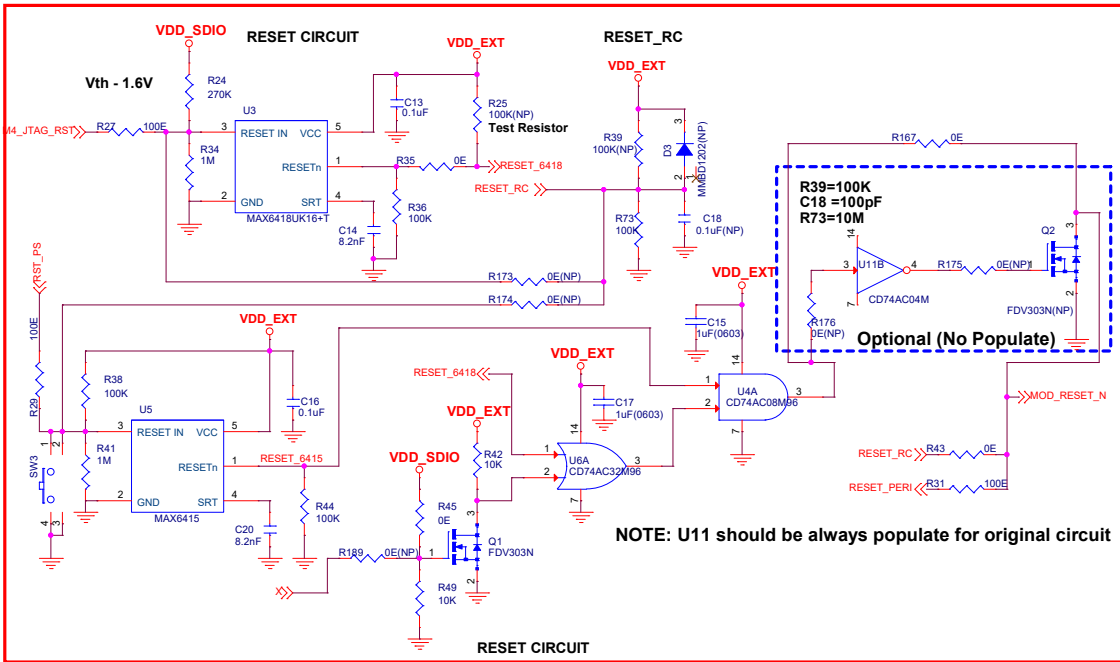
VDD_SDIO
RESET CIRCUIT
VDD_EXT
RESET_RC
Vth - 1.6V
R24
270K
U3
C13
0.1uF
R25
100K(NP)
Test Resistor
VDD_EXT
M4_JTAG_RST
R27
100E
3
RESET IN
VCC
5
R34
1M
RESETn
1
R35
0E
RESET_6418
R39
100K(NP)
D3
MMBD1202(NP)
RESET_RC
2
GND
SRT
4
R36
100K
R73
100K
C18
0.1uF(NP)
MAX6418UK16+T
C14
8.2nF
R167
0E
R39=100K
C18 =100pF
R73=10M
14
U11B
3
4
R175
0E(NP)
Q2
7
CD74AC04M
FDV303N(NP)
R176
0E(NP)
RST_PS
R173
0E(NP)
R174
0E(NP)
VDD_EXT
100E
C15
1uF(0603)
Optional (No Populate)
VDD_EXT
R38
100K
C16
0.1uF
R29
U5
RESET IN
VCC
RESET_6418
VDD_EXT
14
U4A
CD74AC08M96
3
C17
1uF(0603)
MOD_RESET_N
SW3
R41
1M
RESETn
RESET_6415
VDD_EXT
R42
10K
U6A
CD74AC32M96
7
GND
SRT
VDD_SDIO
RESET_RC
R43
0E
MAX6415
R44
100K
R45
0E
RESET_PERI
R31
100E
C20
8.2nF
Q1
FDV303N
NOTE: U11 should be always populate for original circuit
R189
0E(NP)
R49
10K
RESET CIRCUIT